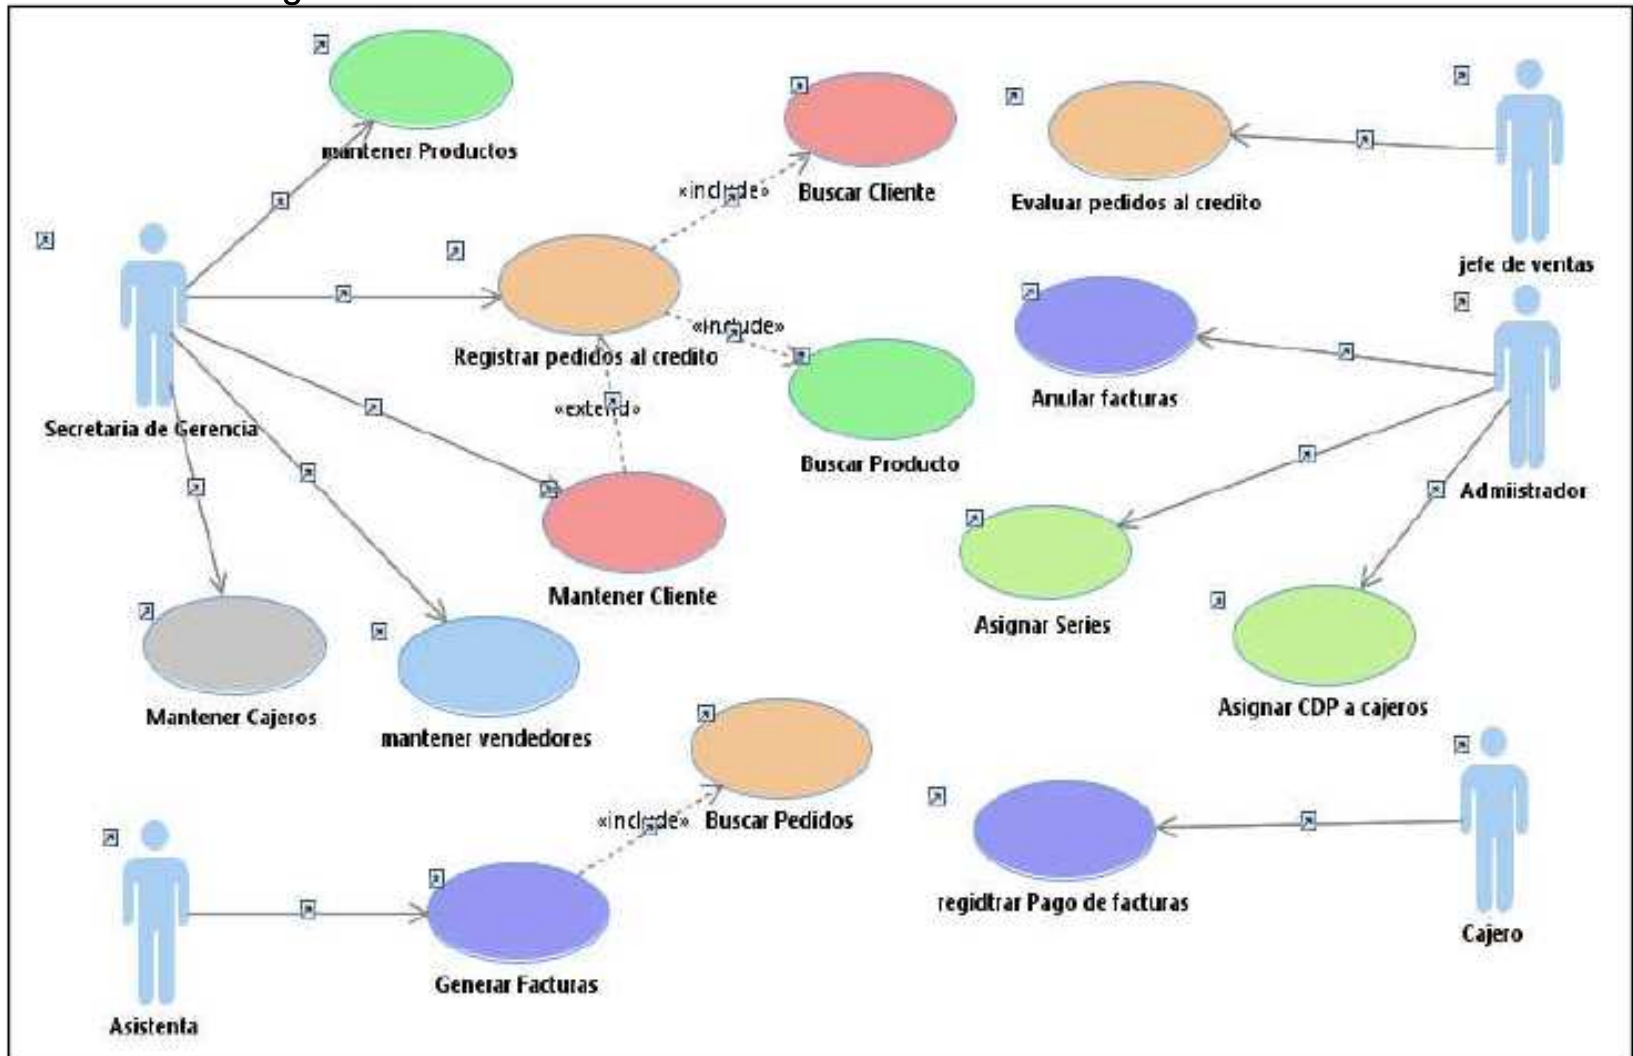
mantener Productos

«include»

Buscar Cliente

Evaluar pedidos al credito

jefe de ventas

Secretaria de Gerencia

Registrar pedidos al credito

«include»

«extend»

Anular facturas

Admiistrador

Buscar Producto

Mantener Cliente

Asignar Series

Asignar CDP a cajeros

Mantener Cajeros

mantener vendedores

«include»

Buscar Pedidos

regidtrar Pago de facturas

Cajero

Generar Facturas

Asistenta